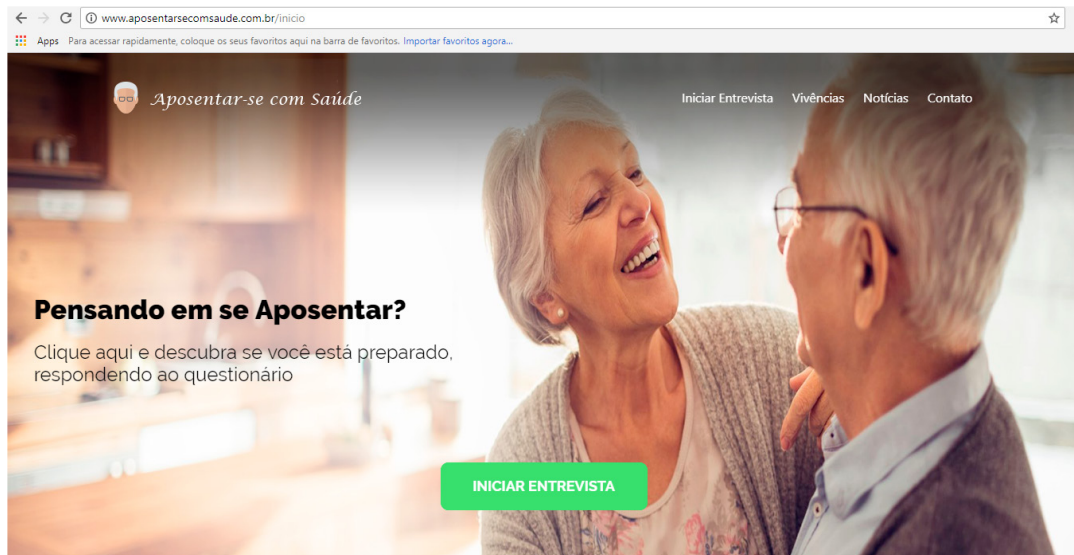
www.aposentarsecomsaude.com.br/inicio

Apps Para acessar rapidamente, coloque os seus favoritos aqui na barra de favoritos. Importar favoritos agora...

Aposentar-se com Saúde

Iniciar Entrevista Vivências Notícias Contato

Pensando em se Aposentar?

Clique aqui e descubra se você está preparado, respondendo ao questionário

INICIAR ENTREVISTA